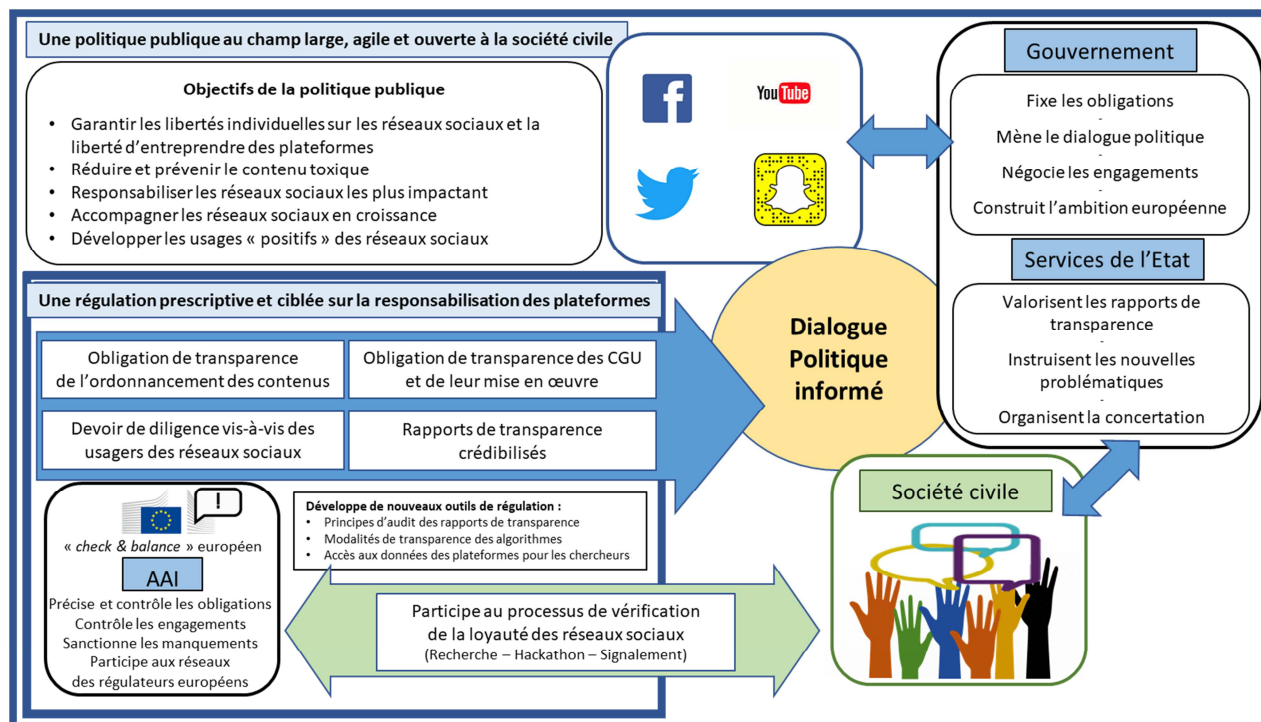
Une politique publique au champ large, agile et ouverte à la société civile

Objectifs de la politique publique

- Garantir les libertés individuelles sur les réseaux sociaux et la liberté d'entreprendre des plateformes
- Réduire et prévenir le contenu toxique
- Responsabiliser les réseaux sociaux les plus impactant
- Accompagner les réseaux sociaux en croissance
- Développer les usages « positifs » des réseaux sociaux

YouTube

Gouvernement

Fixe les obligations
-
Mène le dialogue politique
-
Négocie les engagements
-
Construit l'ambition européenne

Services de l'Etat

Valorisent les rapports de transparence
-
Instruisent les nouvelles problématiques
-
Organisent la concertation

Une régulation prescriptive et ciblée sur la responsabilisation des plateformes

Obligation de transparence de l'ordonnancement des contenus

Obligation de transparence des CGU et de leur mise en œuvre

Devoir de diligence vis-à-vis des usagers des réseaux sociaux

Rapports de transparence crédibilisés

Dialogue Politique informé

Société civile

!

« check & balance » européen

AAI

Précise et contrôle les obligations
Contrôle les engagements
Sanctionne les manquements
Participe aux réseaux des régulateurs européens

Développe de nouveaux outils de régulation :
- Principes d'audit des rapports de transparence
- Modalités de transparence des algorithmes
- Accès aux données des plateformes pour les chercheurs

Participe au processus de vérification de la loyauté des réseaux sociaux
(Recherche – Hackathon – Signalement)